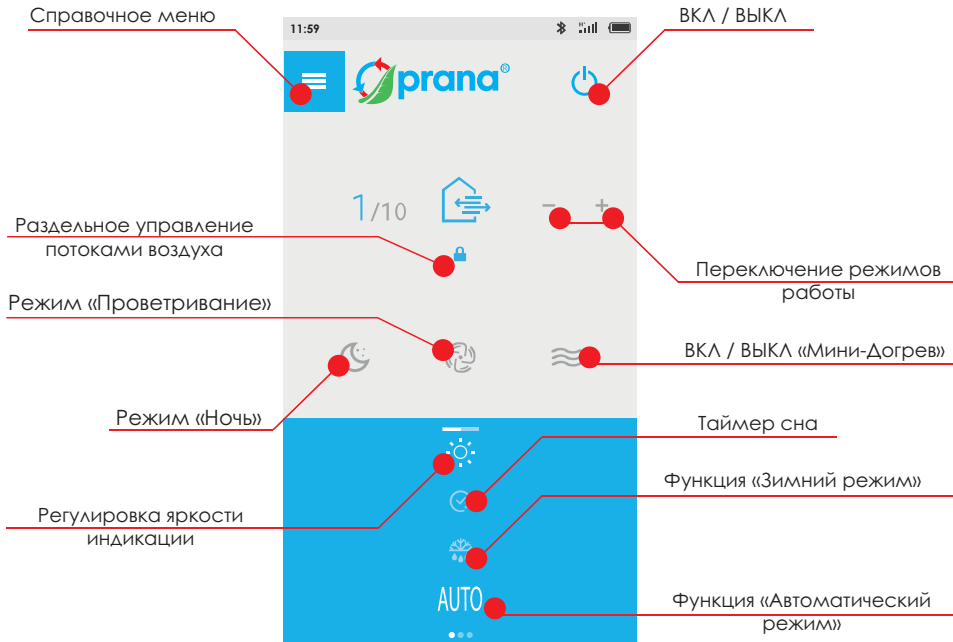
Справочное меню

11:59

ВКЛ / ВЫКЛ

prana®

1/10

–

+

Раздельное управление потоками воздуха

Переключение режимов работы

Режим «Проветривание»

ВКЛ / ВЫКЛ «Мини-Догрев»

Режим «Ночь»

Таймер сна

Функция «Зимний режим»

Регулировка яркости индикации

AUTO

Функция «Автоматический режим»